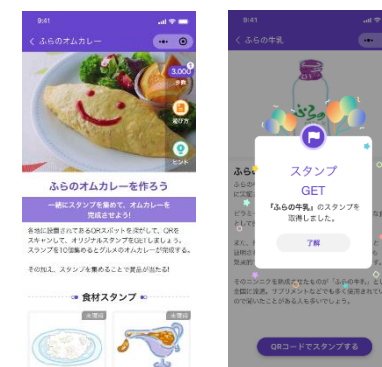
9:41

ふらのオムカレー

3,000 歩数

遊び方

ヒント

ふらのオムカレーを作ろう

一緒にスタンプを集めて、オムカレーを完成させよう!

各地に設置されてあるQRスポットを探して、QRをスキャンして、オリジナルスタンプをGETしましょう。スタンプを10個集めるとグルメのオムカレーが完成する。

その後は、スタンプを集めることで景品が出る!

食材スタンプ

未獲得

未獲得

9:41

ふらの牛乳

ふらの

ふら

ふらの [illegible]

ビラ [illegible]

また、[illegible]

スタンプ
GET

『ふらの牛乳』のスタンプを取得しました。

了解

そのコニクを熟成させたものが「ふらの牛乳」とし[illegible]全国に発送、サプリメントなどでも多く使用されて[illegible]での駆けたことがある人も多いでしょう。

QRコードでスタンプする